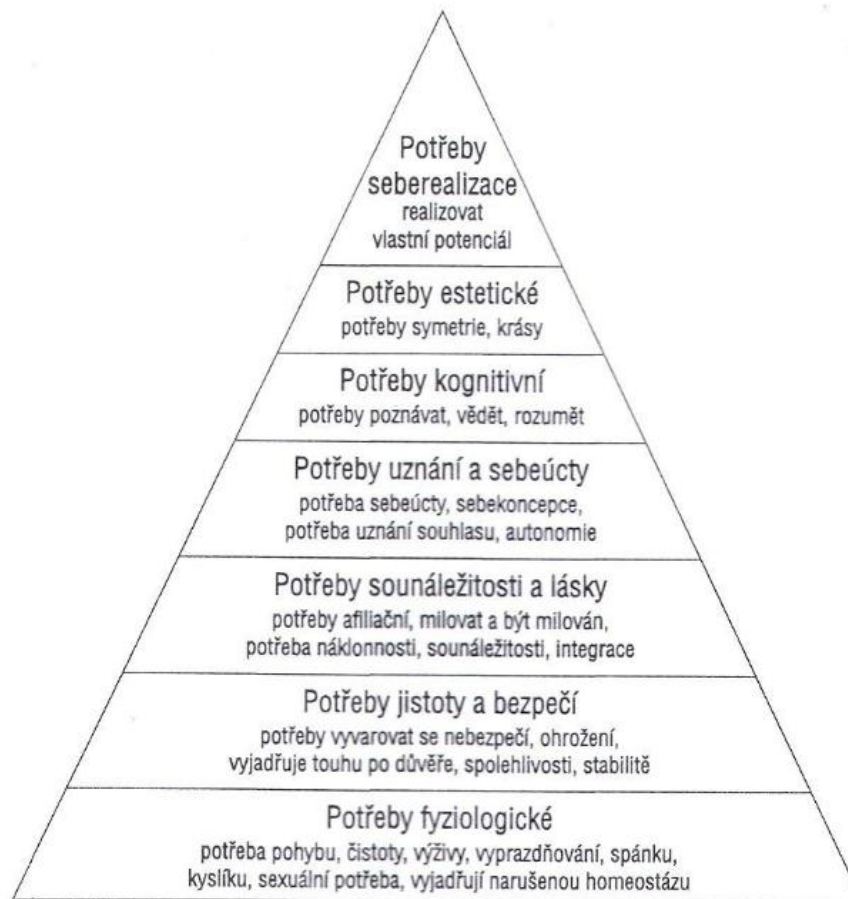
Potřeby seberealizace
realizovat vlastní potenciál

Potřeby estetické
potřeby symetrie, krásy

Potřeby kognitivní
potřeby poznávat, vědět, rozumět

Potřeby uznání a sebeúcty
potřeba sebeúcty, sebekoncepce, potřeba uznání souhlasu, autonomie

Potřeby sounáležitosti a lásky
potřeby afiliační, milovat a být milován, potřeba náklonnosti, sounáležitosti, integrace

Potřeby jistoty a bezpečí
potřeby vyvarovat se nebezpečí, ohrožení, vyjadřuje touhu po důvěře, spolehlivosti, stabilitě

Potřeby fyziologické
potřeba pohybu, čistoty, výživy, vyprazdňování, spánku, kyslíku, sexuální potřeba, vyjadřují narušenou homeostázu